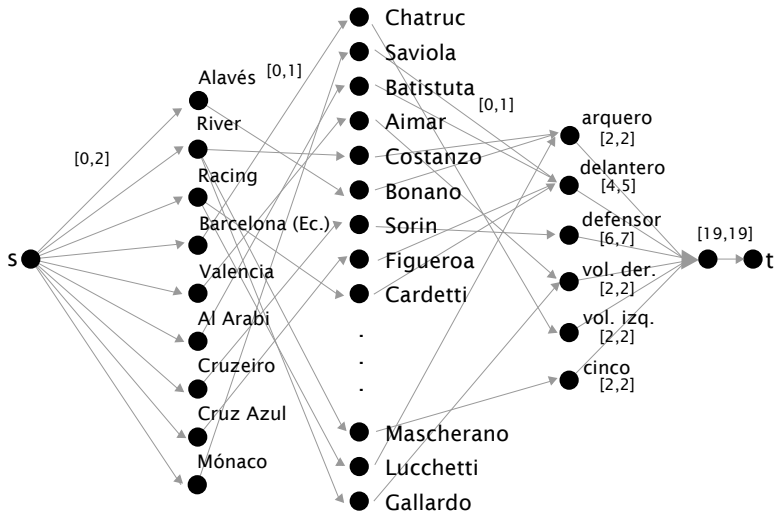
s

[0,2]

Alavés
River
Racing
Barcelona (Ec.)
Valencia
Al Arabi
Cruzeiro
Cruz Azul
Mónaco

[0,1]

Chatruc
Saviola
Batistuta
Aimar
Costanzo
Bonano
Sorin
Figueroa
Cardetti
.
.
.
Mascherano
Lucchetti
Gallardo

[0,1]

arquero
[2,2]
delantero
[4,5]
defensor
[6,7]
vol. der.
[2,2]
vol. izq.
[2,2]
cinco
[2,2]

[19,19]

t